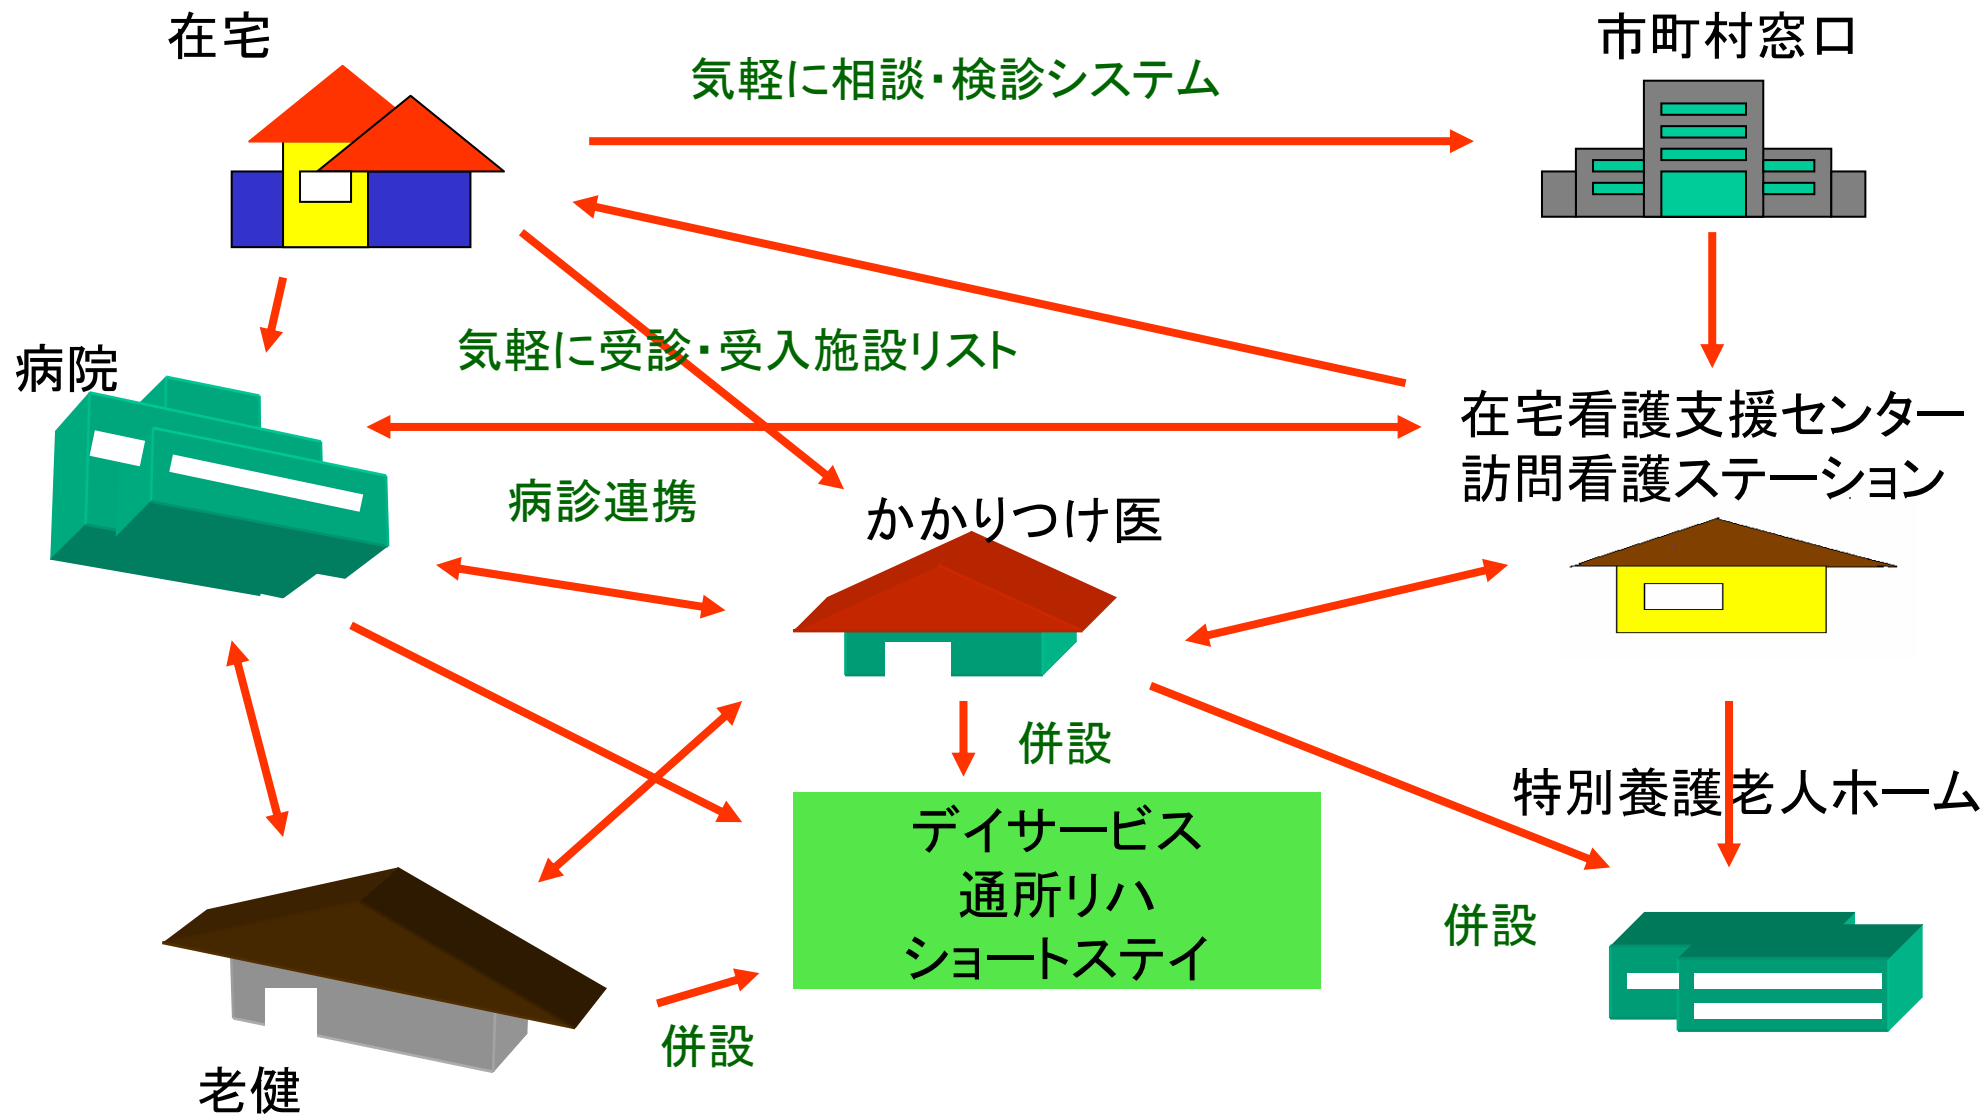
在宅

気軽に相談・検診システム

市町村窓口

病院

気軽に受診・受入施設リスト

在宅看護支援センター
訪問看護ステーション

病診連携

かかりつけ医

併設

特別養護老人ホーム

デイサービス
通所リハ
ショートステイ

併設

併設

老健